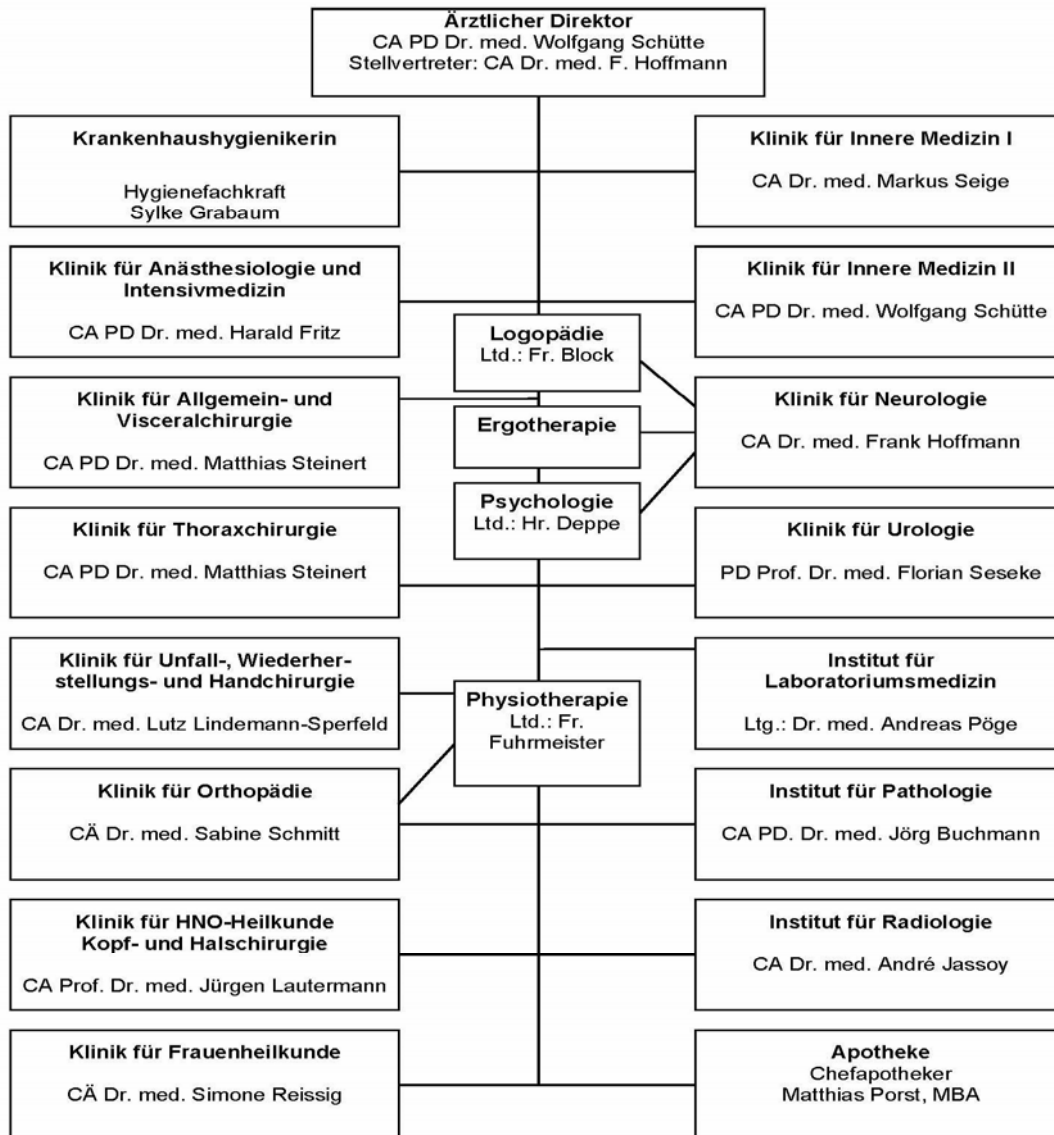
Ärztlicher Direktor
CA PD Dr. med. Wolfgang Schütte
Stellvertreter: CA Dr. med. F. Hoffmann

Krankenhaushygienikerin

Hygienefachkraft
Sylke Grabaum

Klinik für Innere Medizin I

CA Dr. med. Markus Seige

Klinik für Anästhesiologie und Intensivmedizin

CA PD Dr. med. Harald Fritz

Klinik für Innere Medizin II

CA PD Dr. med. Wolfgang Schütte

Logopädie
Ltd.: Fr. Block

Klinik für Allgemein- und Visceralchirurgie

CA PD Dr. med. Matthias Steinert

Ergotherapie

Klinik für Neurologie

CA Dr. med. Frank Hoffmann

Psychologie
Ltd.: Hr. Deppe

Klinik für Thoraxchirurgie

CA PD Dr. med. Matthias Steinert

Klinik für Urologie

PD Prof. Dr. med. Florian Seseke

Klinik für Unfall-, Wiederherstellungs- und Handchirurgie

CA Dr. med. Lutz Lindemann-Sperfeld

Physiotherapie
Ltd.: Fr. Fuhrmeister

Institut für Laboratoriumsmedizin

Ltg.: Dr. med. Andreas Pöge

Klinik für Orthopädie

CÄ Dr. med. Sabine Schmitt

Institut für Pathologie

CA PD. Dr. med. Jörg Buchmann

Klinik für HNO-Heilkunde Kopf- und Halschirurgie

CA Prof. Dr. med. Jürgen Lautermann

Institut für Radiologie

CA Dr. med. André Jassoy

Klinik für Frauenheilkunde

CÄ Dr. med. Simone Reissig

Apotheke
Chefapotheker
Matthias Porst, MBA